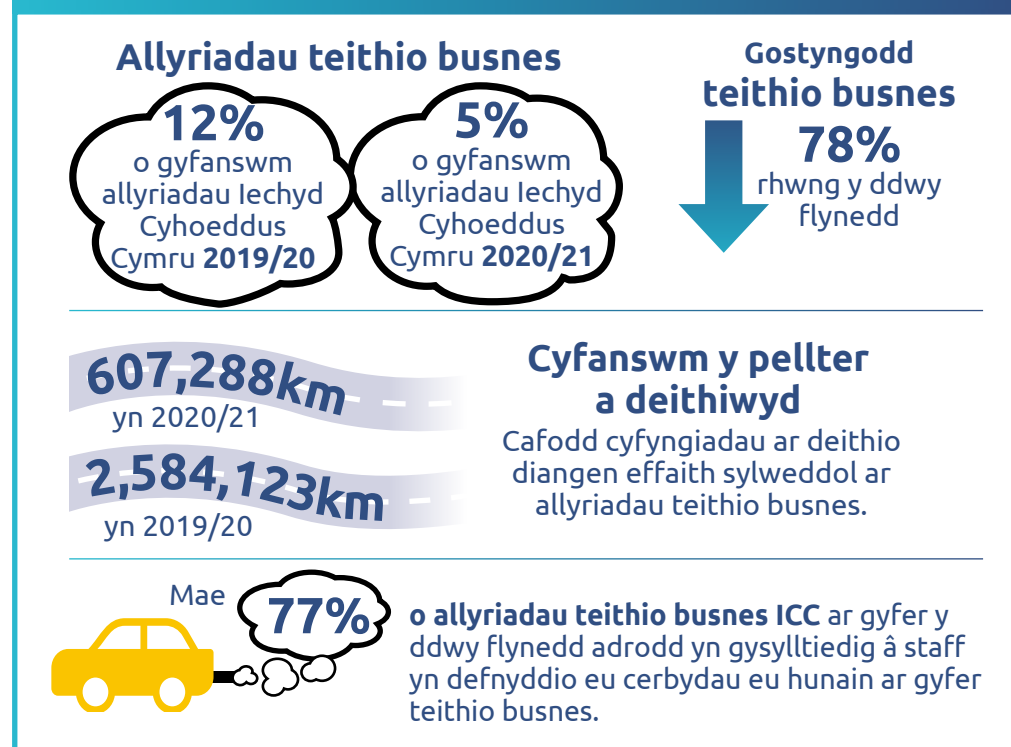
Allyriadau teithio busnes

12%
o gyfanswm allyriadau Iechyd Cyhoeddus Cymru **2019/20**

5%
o gyfanswm allyriadau Iechyd Cyhoeddus Cymru **2020/21**

Gostyngodd
teithio busnes
78%
rhwng y ddwy flynedd

607,288km
yn 2020/21

2,584,123km
yn 2019/20

Cyfanswm y pellter a deithiwyd

Cafodd cyfyngiadau ar deithio diangen effaith sylweddol ar allyriadau teithio busnes.

Mae 77% **o allyriadau teithio busnes ICC** ar gyfer y ddwy flynedd adrodd yn gysylltiedig â staff yn defnyddio eu cerbydau eu hunain ar gyfer teithio busnes.